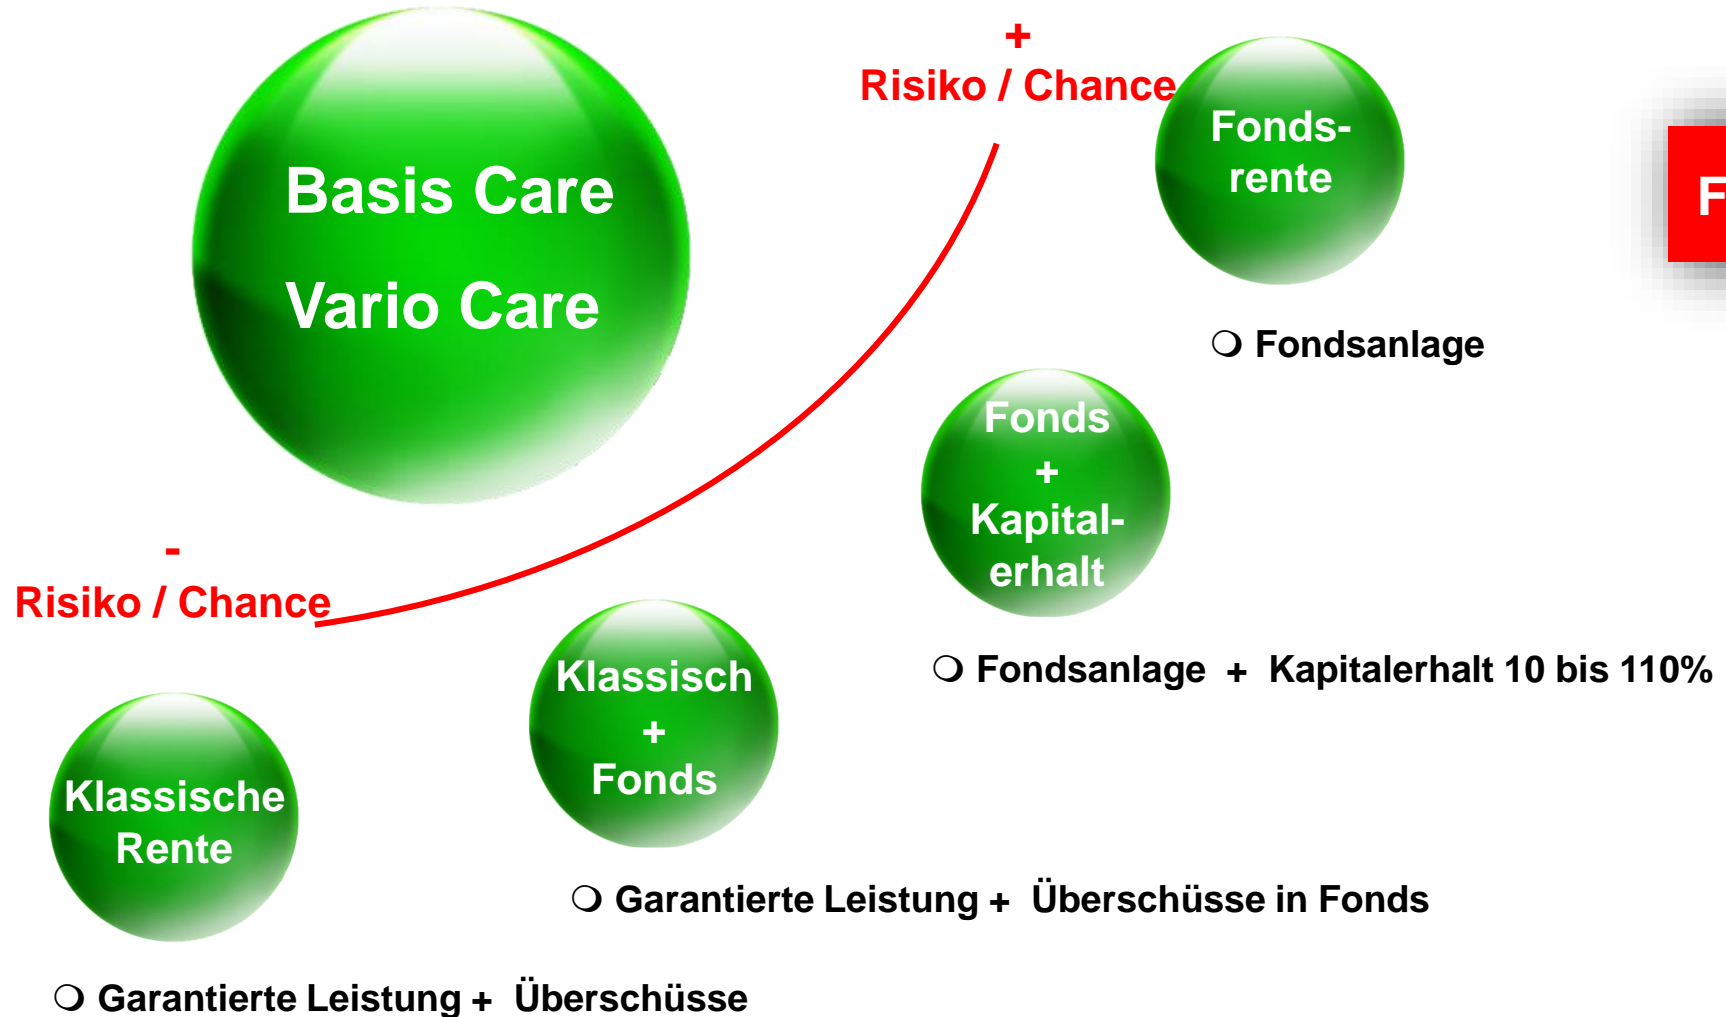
Basis Care

Vario Care

+
Risiko / Chance

Fondsrente

❍ Fondsanlage

Fonds
+
Kapitalerhalt

❍ Fondsanlage + Kapitalerhalt 10 bis 110%

-
Risiko / Chance

Klassisch
+
Fonds

❍ Garantierte Leistung + Überschüsse in Fonds

Klassische Rente

❍ Garantierte Leistung + Überschüsse

F